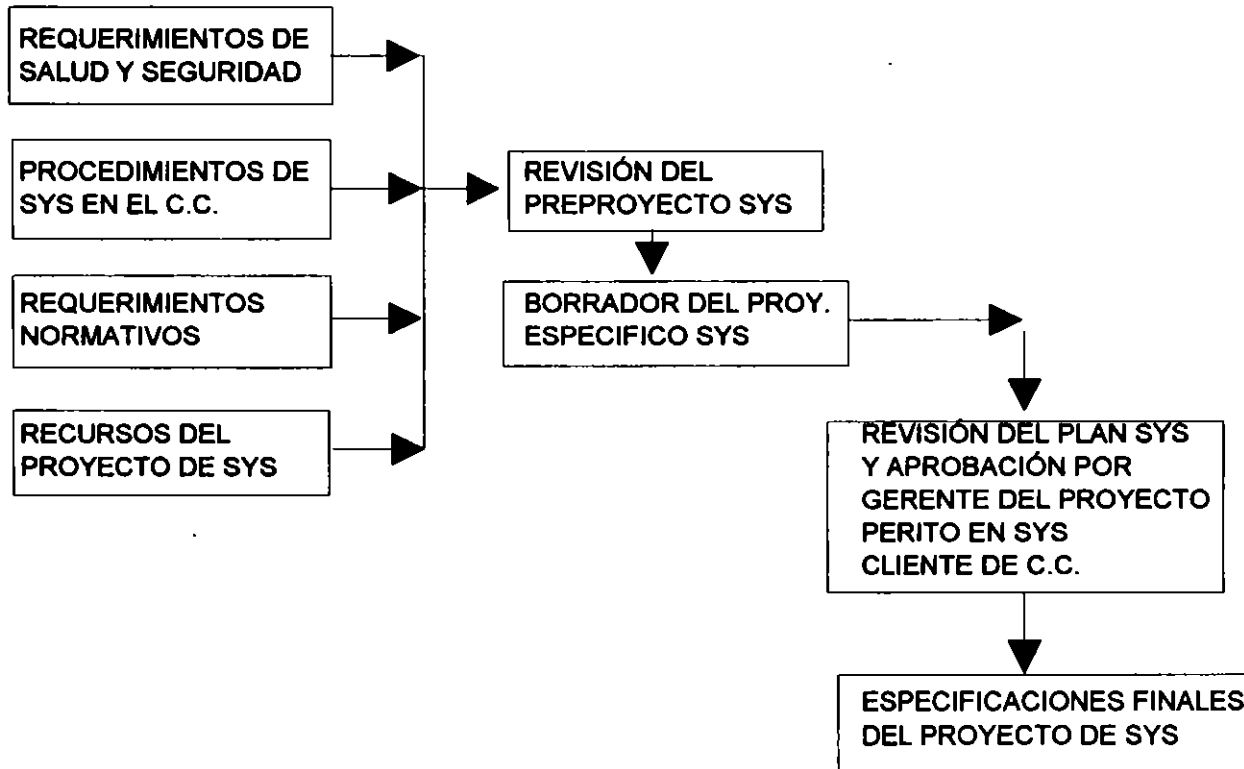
REQUERIMIENTOS DE SALUD Y SEGURIDAD

PROCEDIMIENTOS DE SYS EN EL C.C.

REQUERIMIENTOS NORMATIVOS

RECURSOS DEL PROYECTO DE SYS

REVISIÓN DEL PREPROYECTO SYS

BORRADOR DEL PROY. ESPECIFICO SYS

REVISIÓN DEL PLAN SYS Y APROBACIÓN POR GERENTE DEL PROYECTO PERITO EN SYS CLIENTE DE C.C.

ESPECIFICACIONES FINALES DEL PROYECTO DE SYS